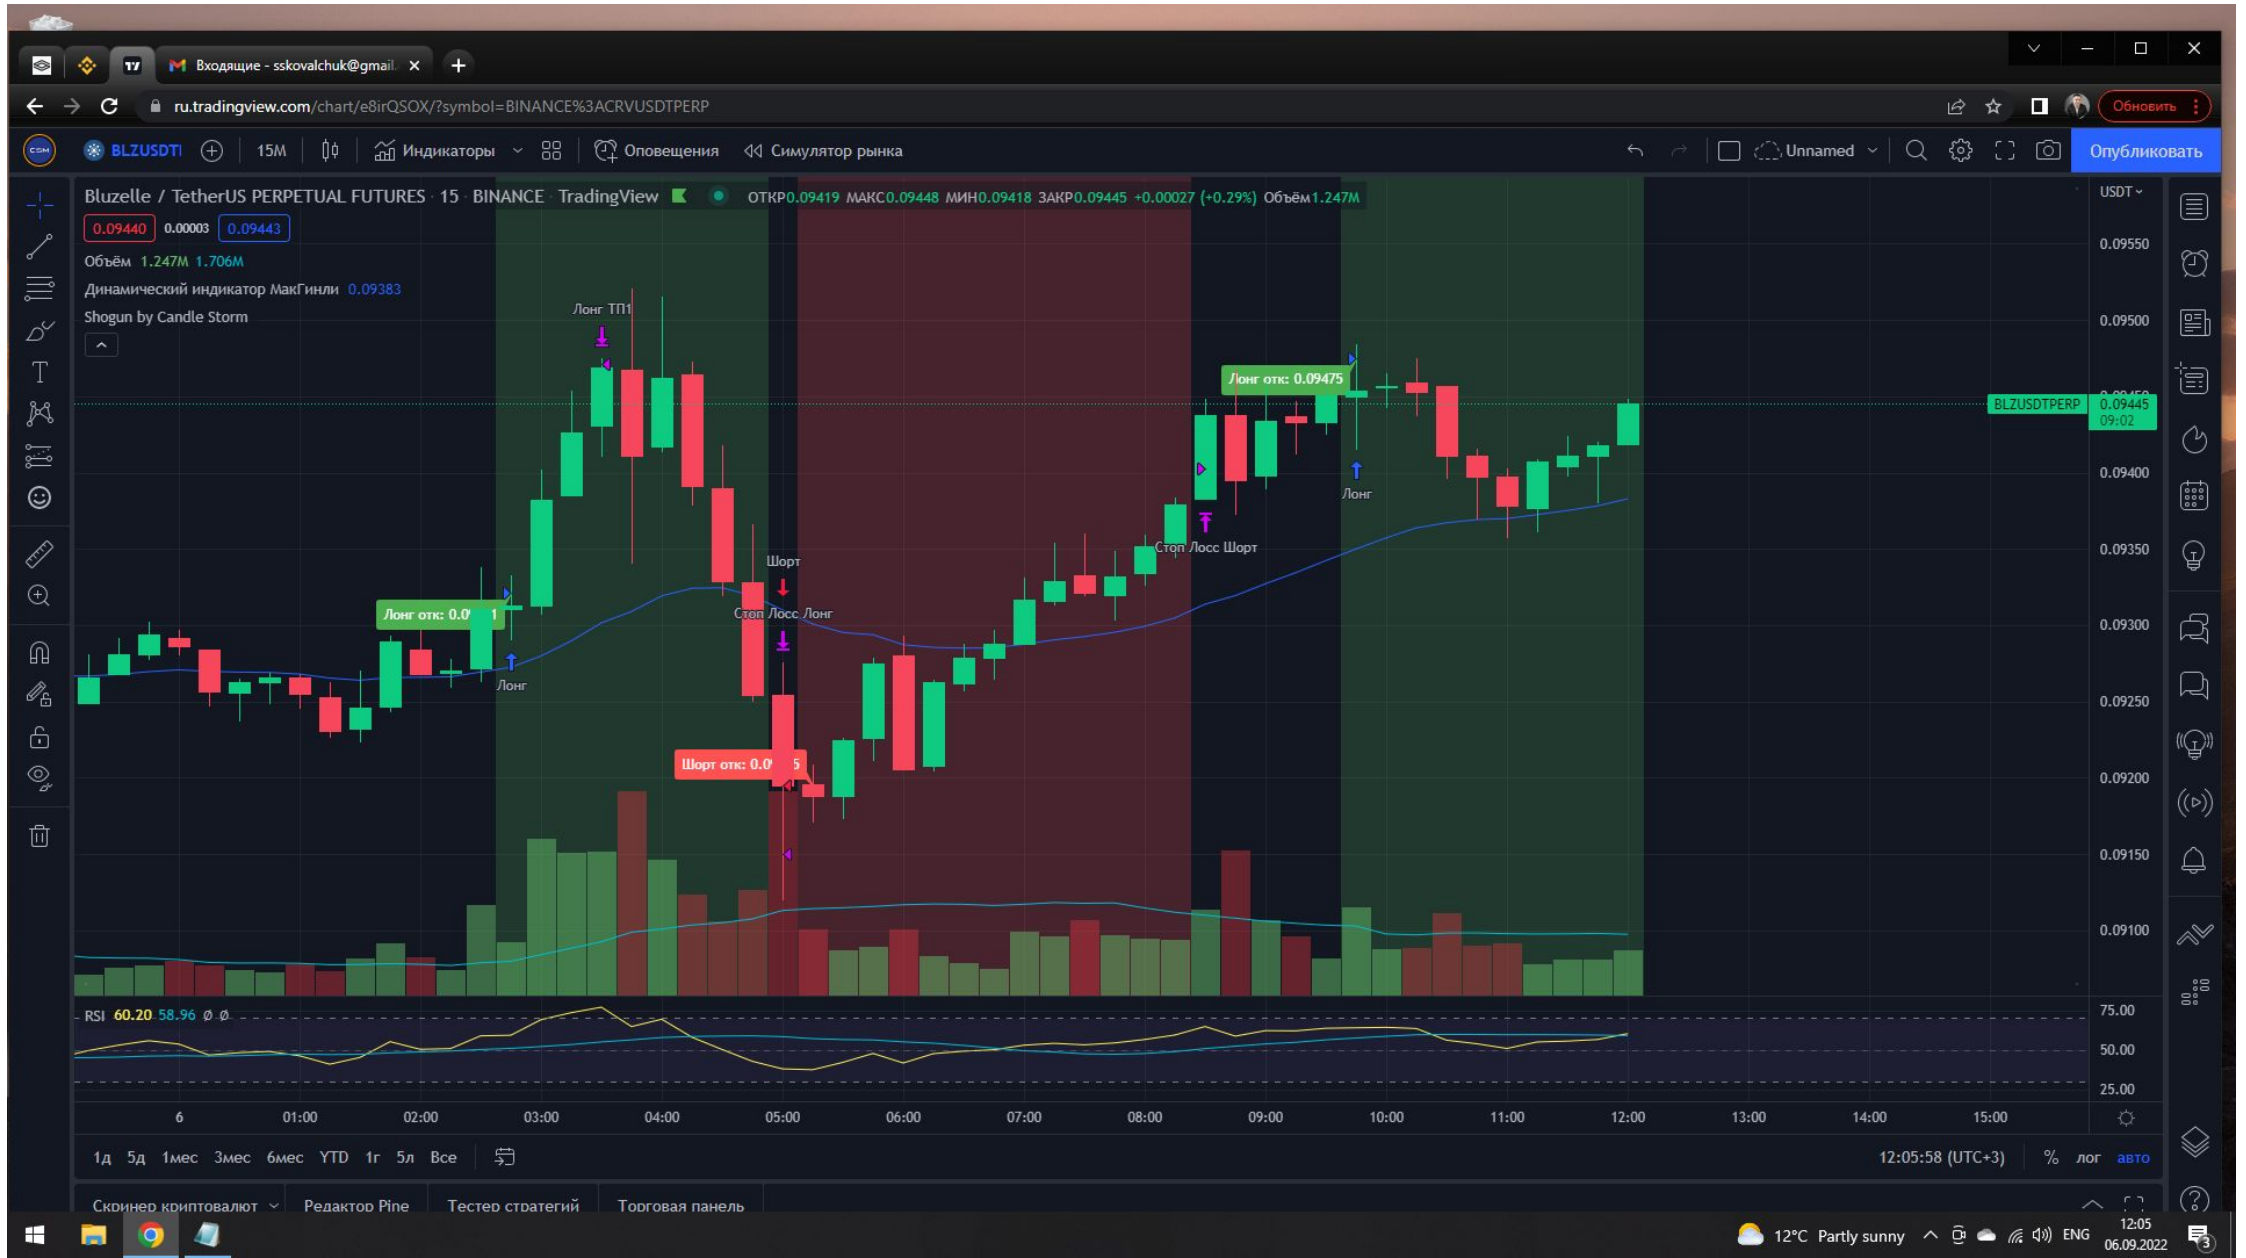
Входящие - sskovalchuk@gmail.

ru.tradingview.com/chart/e8irQSOX/?symbol=BINANCE%3ACRVUSDTPERP

Обновить

BLZUSDT 15M Индикаторы Оповещения Симулятор рынка Unnamed Опубликовать

Bluzelle / TetherUS PERPETUAL FUTURES · 15 · BINANCE · TradingView ОТКР0.09419 МАКС0.09448 МИН0.09418 ЗАКР0.09445 +0.00027 (+0.29%) Объём1.247M

0.09440 0.00003 0.09443

Объём 1.247M 1.706M

Динамический индикатор МакГинли 0.09383

Shogun by Candle Storm

Лонг ТП1

Лонг отк: 0.0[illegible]1

Лонг

Шорт

Стоп Лосс Лонг

Шорт отк: 0.0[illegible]5

Стоп Лосс Шорт

Лонг отк: 0.09475

Лонг

USDT

0.09550
0.09500
BLZUSDTPERP 0.09445 09:02
0.09400
0.09350
0.09300
0.09250
0.09200
0.09150
0.09100

RSI 60.20 58.96 ∅ ∅

75.00
50.00
25.00

6 01:00 02:00 03:00 04:00 05:00 06:00 07:00 08:00 09:00 10:00 11:00 12:00 13:00 14:00 15:00

1д 5д 1мес 3мес 6мес YTD 1г 5л Все

12:05:58 (UTC+3) % лог авто

Скринер криптовалют Редактор Pine Тестер стратегий Торговая панель

12°C Partly sunny ENG 12:05 06.09.2022